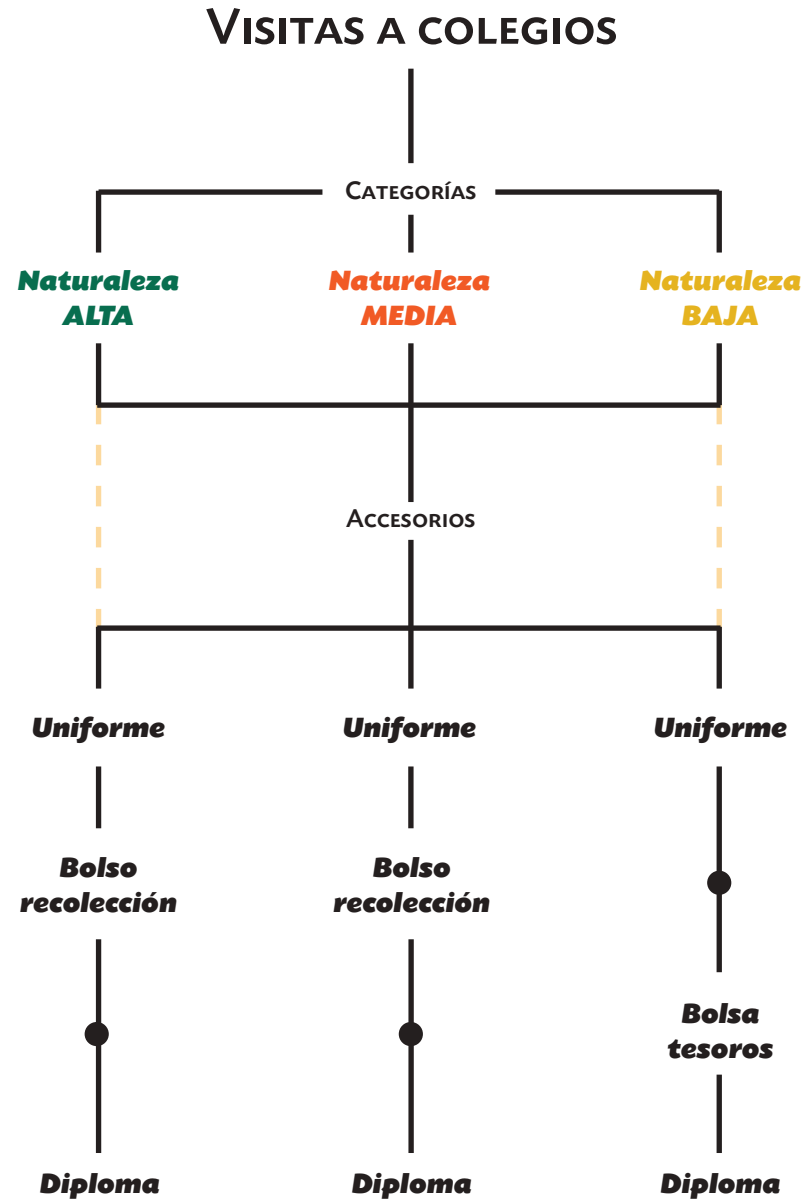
Visitas a colegios

Categorías

Naturaleza ALTA

Naturaleza MEDIA

Naturaleza BAJA

Accesorios

Uniforme

Uniforme

Uniforme

Bolso recolección

Bolso recolección

Bolsa tesoros

Diploma

Diploma

Diploma